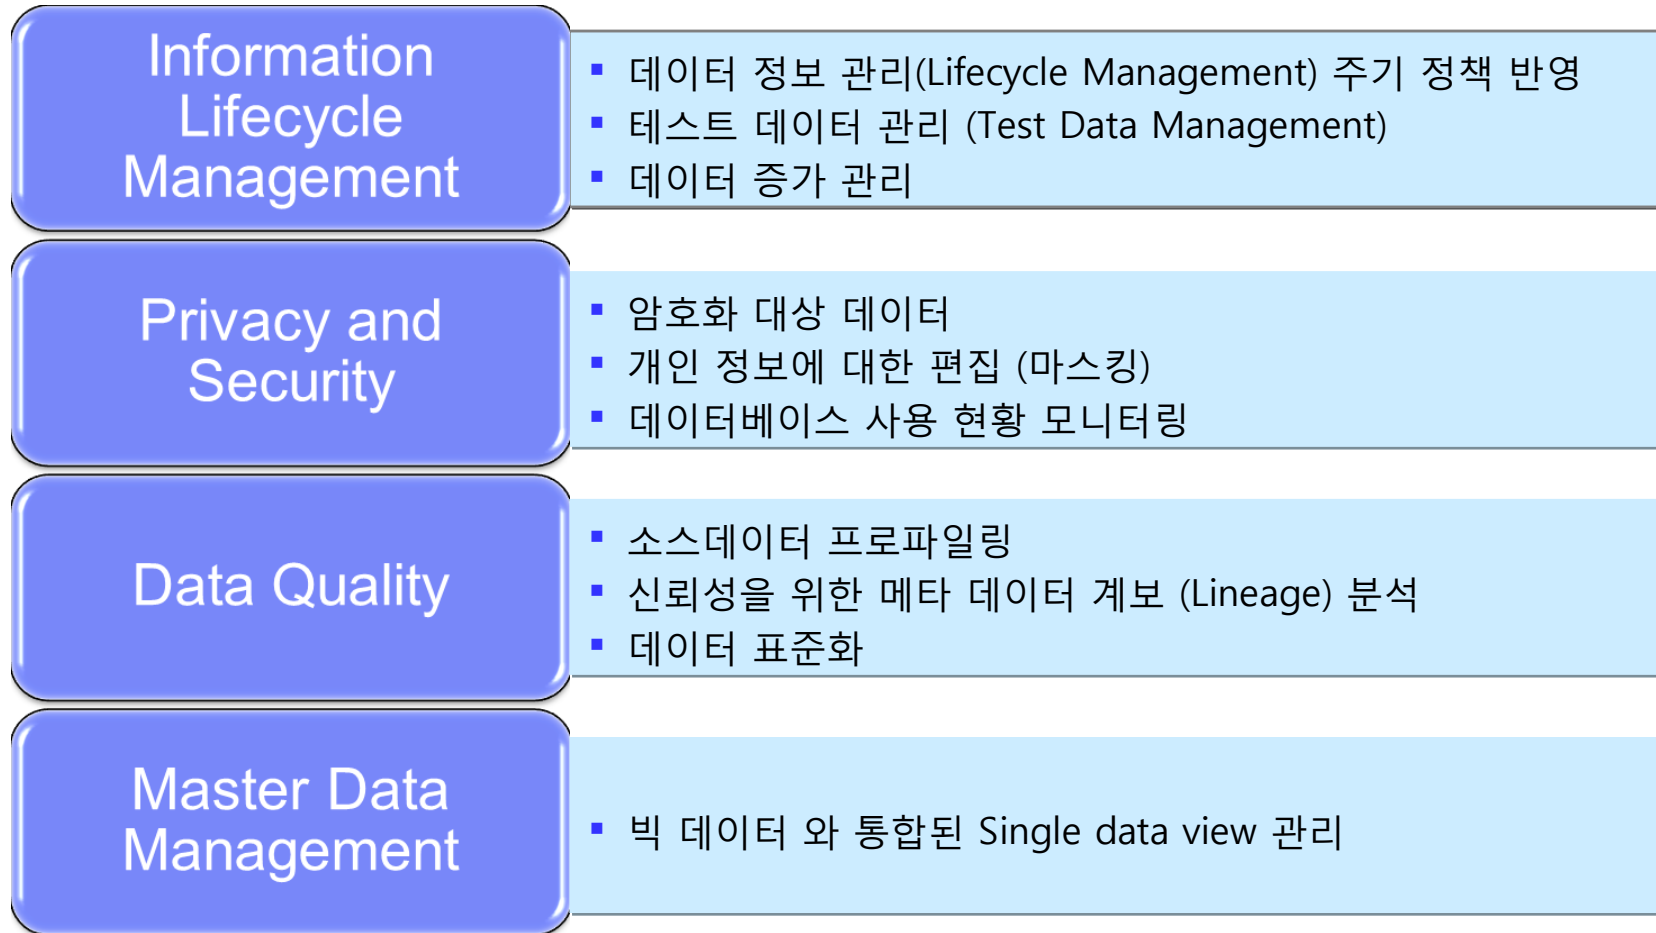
Information Lifecycle Management

- 데이터 정보 관리(Lifecycle Management) 주기 정책 반영
- 테스트 데이터 관리 (Test Data Management)
- 데이터 증가 관리

Privacy and Security

- 암호화 대상 데이터
- 개인 정보에 대한 편집 (마스킹)
- 데이터베이스 사용 현황 모니터링

Data Quality

- 소스데이터 프로파일링
- 신뢰성을 위한 메타 데이터 계보 (Lineage) 분석
- 데이터 표준화

Master Data Management

- 빅 데이터 와 통합된 Single data view 관리